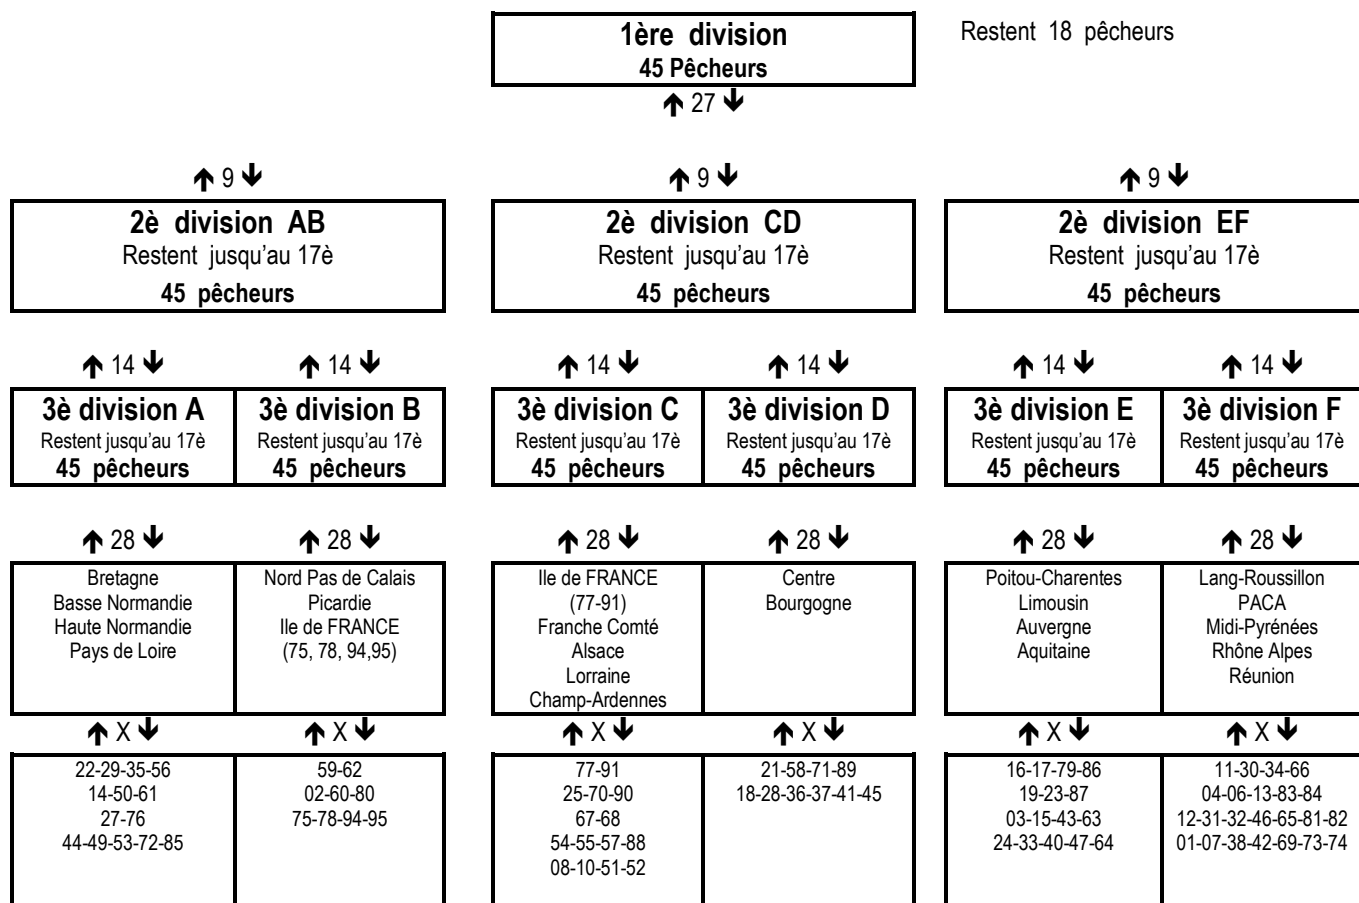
1ère division
45 Pêcheurs

Restent 18 pêcheurs

↑ 27 ↓

↑ 9 ↓

2è division AB
Restent jusqu'au 17è
45 pêcheurs

↑ 9 ↓

2è division CD
Restent jusqu'au 17è
45 pêcheurs

↑ 9 ↓

2è division EF
Restent jusqu'au 17è
45 pêcheurs

↑ 14 ↓ ↑ 14 ↓ ↑ 14 ↓ ↑ 14 ↓ ↑ 14 ↓ ↑ 14 ↓

| 3è division A | 3è division B |
|---|---|
| Restent jusqu'au 17è | Restent jusqu'au 17è |
| 45 pêcheurs | 45 pêcheurs |

| 3è division C | 3è division D |
|---|---|
| Restent jusqu'au 17è | Restent jusqu'au 17è |
| 45 pêcheurs | 45 pêcheurs |

| 3è division E | 3è division F |
|---|---|
| Restent jusqu'au 17è | Restent jusqu'au 17è |
| 45 pêcheurs | 45 pêcheurs |

↑ 28 ↓ ↑ 28 ↓ ↑ 28 ↓ ↑ 28 ↓ ↑ 28 ↓ ↑ 28 ↓

| Bretagne Basse Normandie Haute Normandie Pays de Loire | Nord Pas de Calais Picardie Ile de FRANCE (75, 78, 94,95) |
|---|---|

| Ile de FRANCE (77-91) Franche Comté Alsace Lorraine Champ-Ardennes | Centre Bourgogne |
|---|---|

| Poitou-Charentes Limousin Auvergne Aquitaine | Lang-Roussillon PACA Midi-Pyrénées Rhône Alpes Réunion |
|---|---|

↑ X ↓ ↑ X ↓ ↑ X ↓ ↑ X ↓ ↑ X ↓ ↑ X ↓

| 22-29-35-56 14-50-61 27-76 44-49-53-72-85 | 59-62 02-60-80 75-78-94-95 |
|---|---|

| 77-91 25-70-90 67-68 54-55-57-88 08-10-51-52 | 21-58-71-89 18-28-36-37-41-45 |
|---|---|

| 16-17-79-86 19-23-87 03-15-43-63 24-33-40-47-64 | 11-30-34-66 04-06-13-83-84 12-31-32-46-65-81-82 01-07-38-42-69-73-74 |
|---|---|